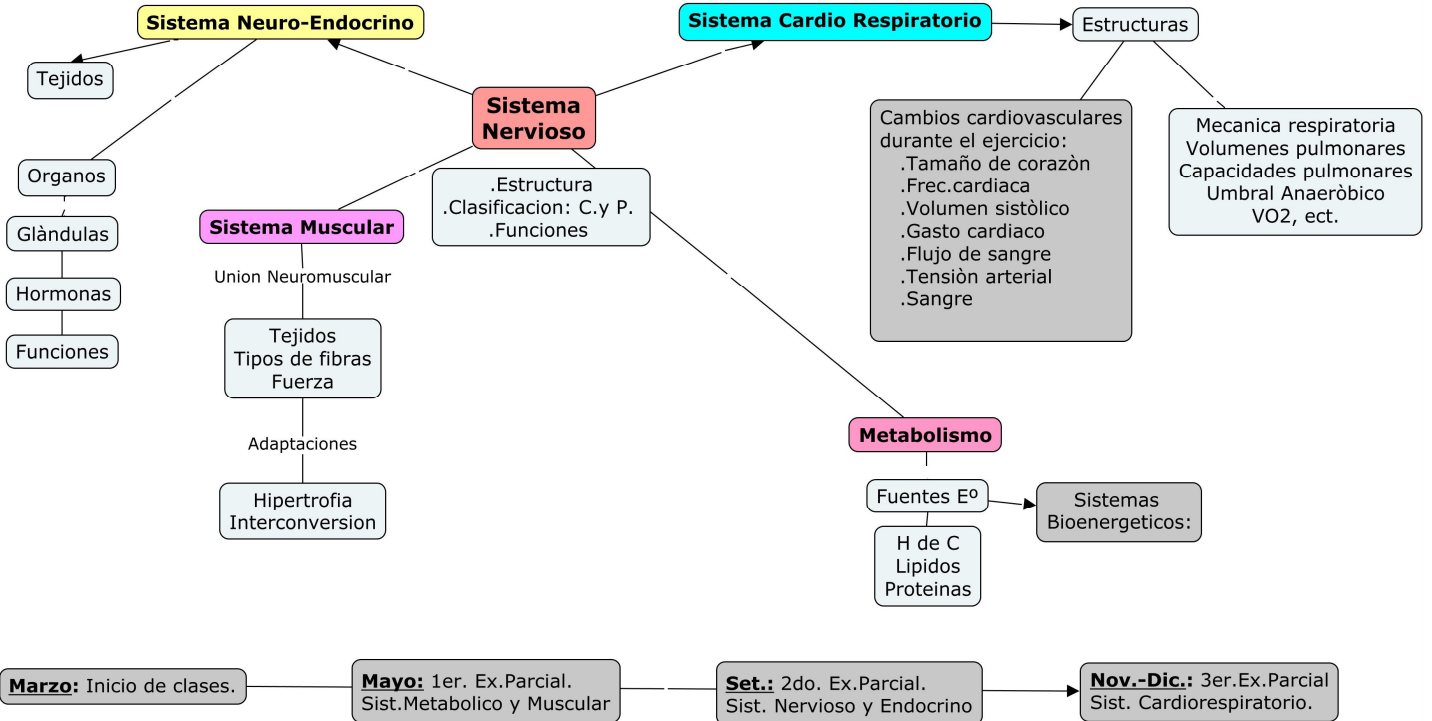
Sistema Neuro-Endocrino

Sistema Cardio Respiratorio

Estructuras

Tejidos

Sistema Nervioso

Cambios cardiovasculares durante el ejercicio:
.Tamaño de corazòn
.Frec.cardiaca
.Volumen sistòlico
.Gasto cardiaco
.Flujo de sangre
.Tensiòn arterial
.Sangre

Mecanica respiratoria
Volumenes pulmonares
Capacidades pulmonares
Umbral Anaeròbico
VO2, ect.

Organos

.Estructura
.Clasificacion: C.y P.
.Funciones

Glàndulas

Sistema Muscular

Union Neuromuscular

Hormonas

Funciones

Tejidos
Tipos de fibras
Fuerza

Adaptaciones

Metabolismo

Hipertrofia
Interconversion

Fuentes Eº

Sistemas Bioenergeticos:

H de C
Lipidos
Proteinas

**Marzo:** Inicio de clases.

**Mayo:** 1er. Ex.Parcial. Sist.Metabolico y Muscular

**Set.:** 2do. Ex.Parcial. Sist. Nervioso y Endocrino

**Nov.-Dic.:** 3er.Ex.Parcial Sist. Cardiorespiratorio.